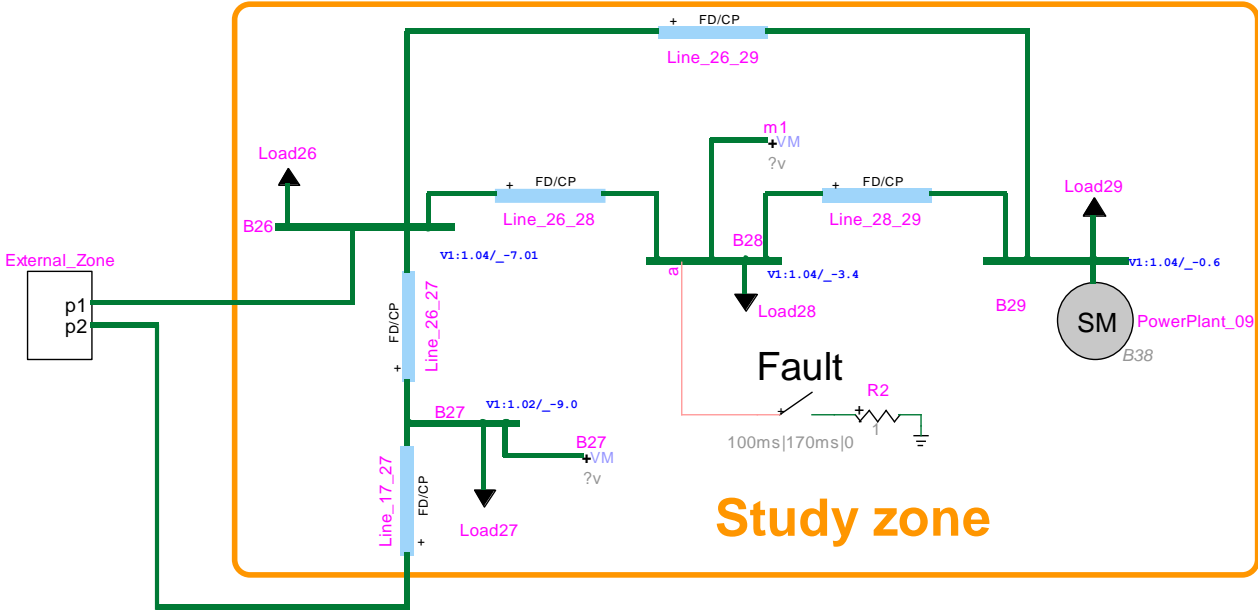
+ FD/CP
Line_26_29

m1
+VM
?v

Load26

+ FD/CP
Line_26_28

+ FD/CP
Line_28_29

Load29

B26

V1:1.04/_-7.01

B28

External_Zone
p1
p2

a

V1:1.04/_-3.4

V1:1.04/_-0.6

FD/CP
Line_26_27
+

Load28

B29

SM
PowerPlant_09
B38

Fault

R2
+
1

B27
V1:1.02/_-9.0

B27
+VM
?v

100ms|170ms|0

Line_17_27
FD/CP
+

Load27

Study zone